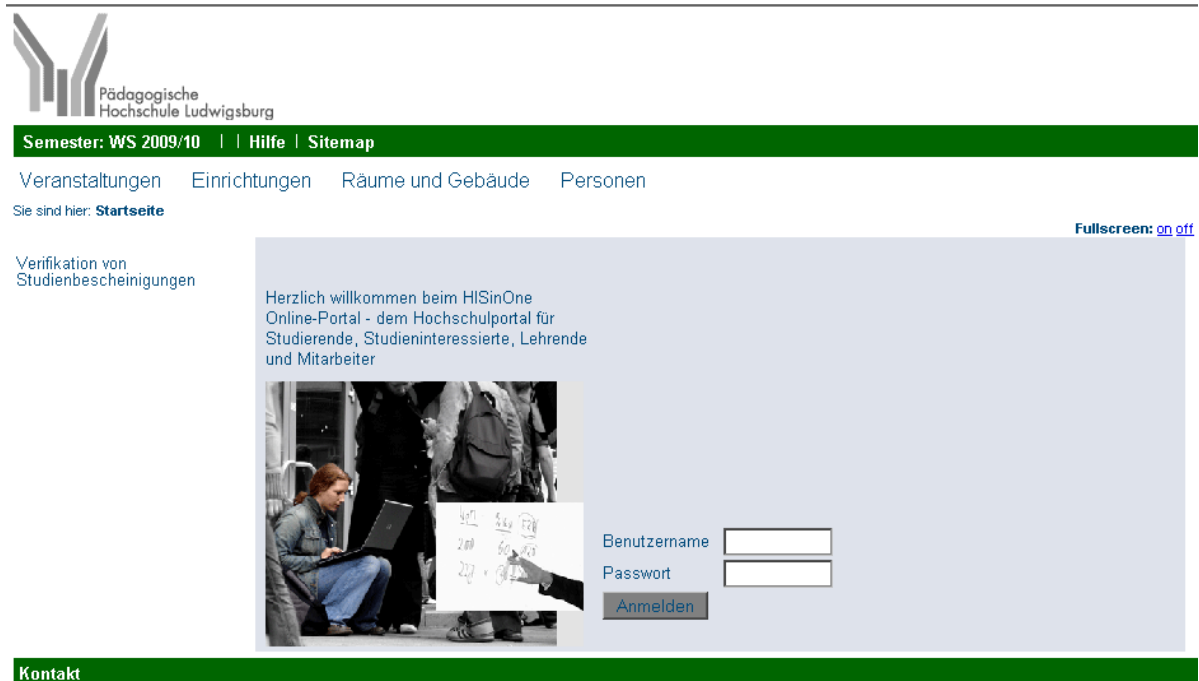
Pädagogische Hochschule Ludwigsburg

Semester: WS 2009/10 | | Hilfe | Sitemap

Veranstaltungen Einrichtungen Räume und Gebäude Personen

Sie sind hier: Startseite

Fullscreen: on off

Verifikation von Studienbescheinigungen

Herzlich willkommen beim HISinOne Online-Portal - dem Hochschulportal für Studierende, Studieninteressierte, Lehrende und Mitarbeiter

Benutzername
Passwort
Anmelden

Kontakt